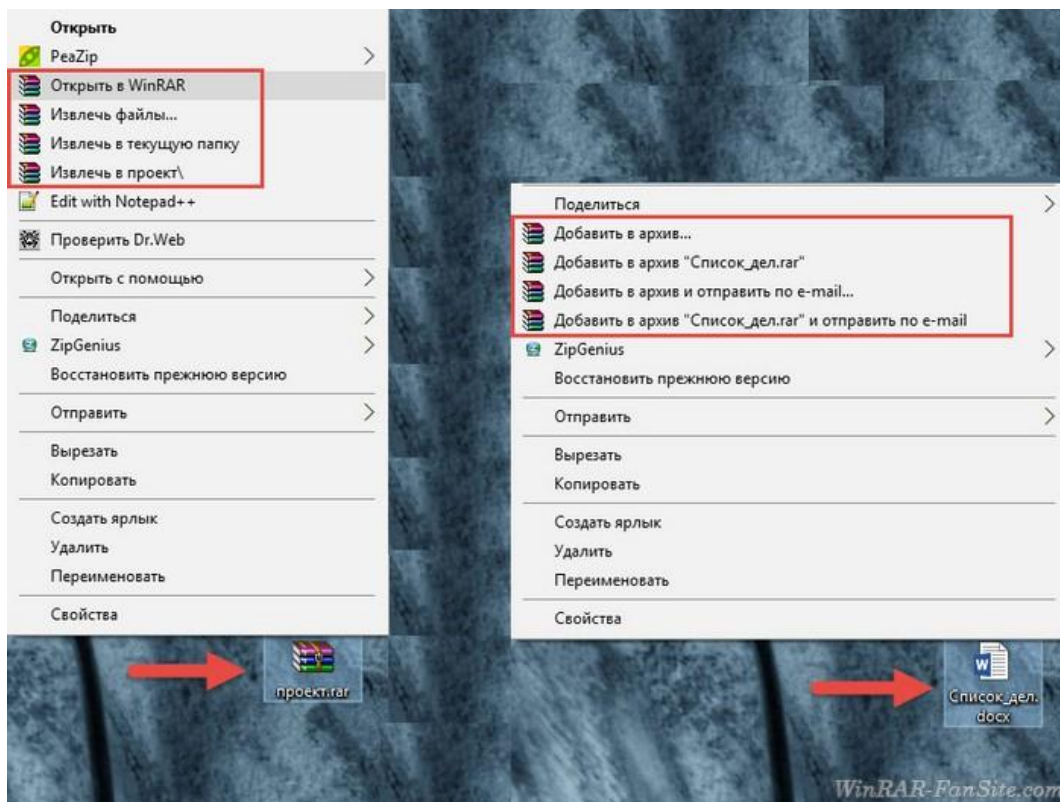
Открыть
PeaZip
Открыть в WinRAR
Извлечь файлы...
Извлечь в текущую папку
Извлечь в проект\
Edit with Notepad++
Проверить Dr.Web
Открыть с помощью
Поделиться
ZipGenius
Восстановить прежнюю версию
Отправить
Вырезать
Копировать
Создать ярлык
Удалить
Переименовать
Свойства

проект.rar

Поделиться
Добавить в архив...
Добавить в архив "Список_дел.rar"
Добавить в архив и отправить по e-mail...
Добавить в архив "Список_дел.rar" и отправить по e-mail
ZipGenius
Восстановить прежнюю версию
Отправить
Вырезать
Копировать
Создать ярлык
Удалить
Переименовать
Свойства

Список_дел.docx

WinRAR-FanSite.com